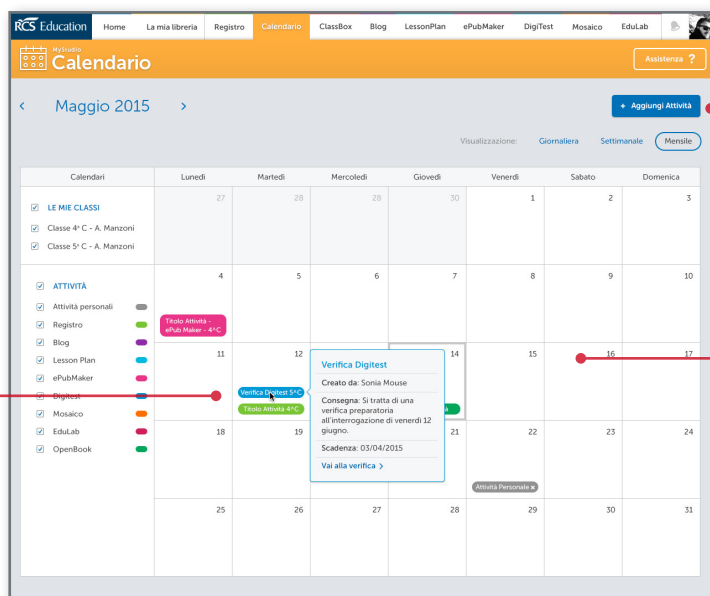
RCS Education | Home | La mia libreria | Registro | Calendario | ClassBox | Blog | LessonPlan | ePubMaker | DigiTest | Mosaico | EduLab

MyStudio
Calendario

Assistenza ?

‹ Maggio 2015 ›

+ Aggiungi Attività

Visualizzazione: Giornaliera Settimanale Mensile

| Calendari | Lunedì | Martedì | Mercoledì | Giovedì | Venerdì | Sabato | Domenica |
|---|---|---|---|---|---|---|---|
| LE MIE CLASSI<br>Classe 4° C - A. Manzoni<br>Classe 5° C - A. Manzoni | 27 | 28 | 29 | 30 | 1 | 2 | 3 |
| ATTIVITÀ<br>Attività personali<br>Registro<br>Blog<br>Lesson Plan<br>ePubMaker<br>Digitest<br>Mosaico<br>EduLab<br>OpenBook | 4<br>Titolo Attività - ePub Maker - 4°C | 5 | 6 | 7 | 8 | 9 | 10 |
| | 11 | 12<br>Verifica Digitest 5°C<br>Titolo Attività 4°C | | 14 | 15 | 16 | 17 |
| | 18 | 19 | | 21 | 22<br>Attività Personale | 23 | 24 |
| | 25 | 26 | 27 | 28 | 29 | 30 | 31 |

Verifica Digitest
Creato da: Sonia Mouse
Consegna: Si tratta di una verifica preparatoria all'interrogazione di venerdì 12 giugno.
Scadenza: 03/04/2015
Vai alla verifica ›